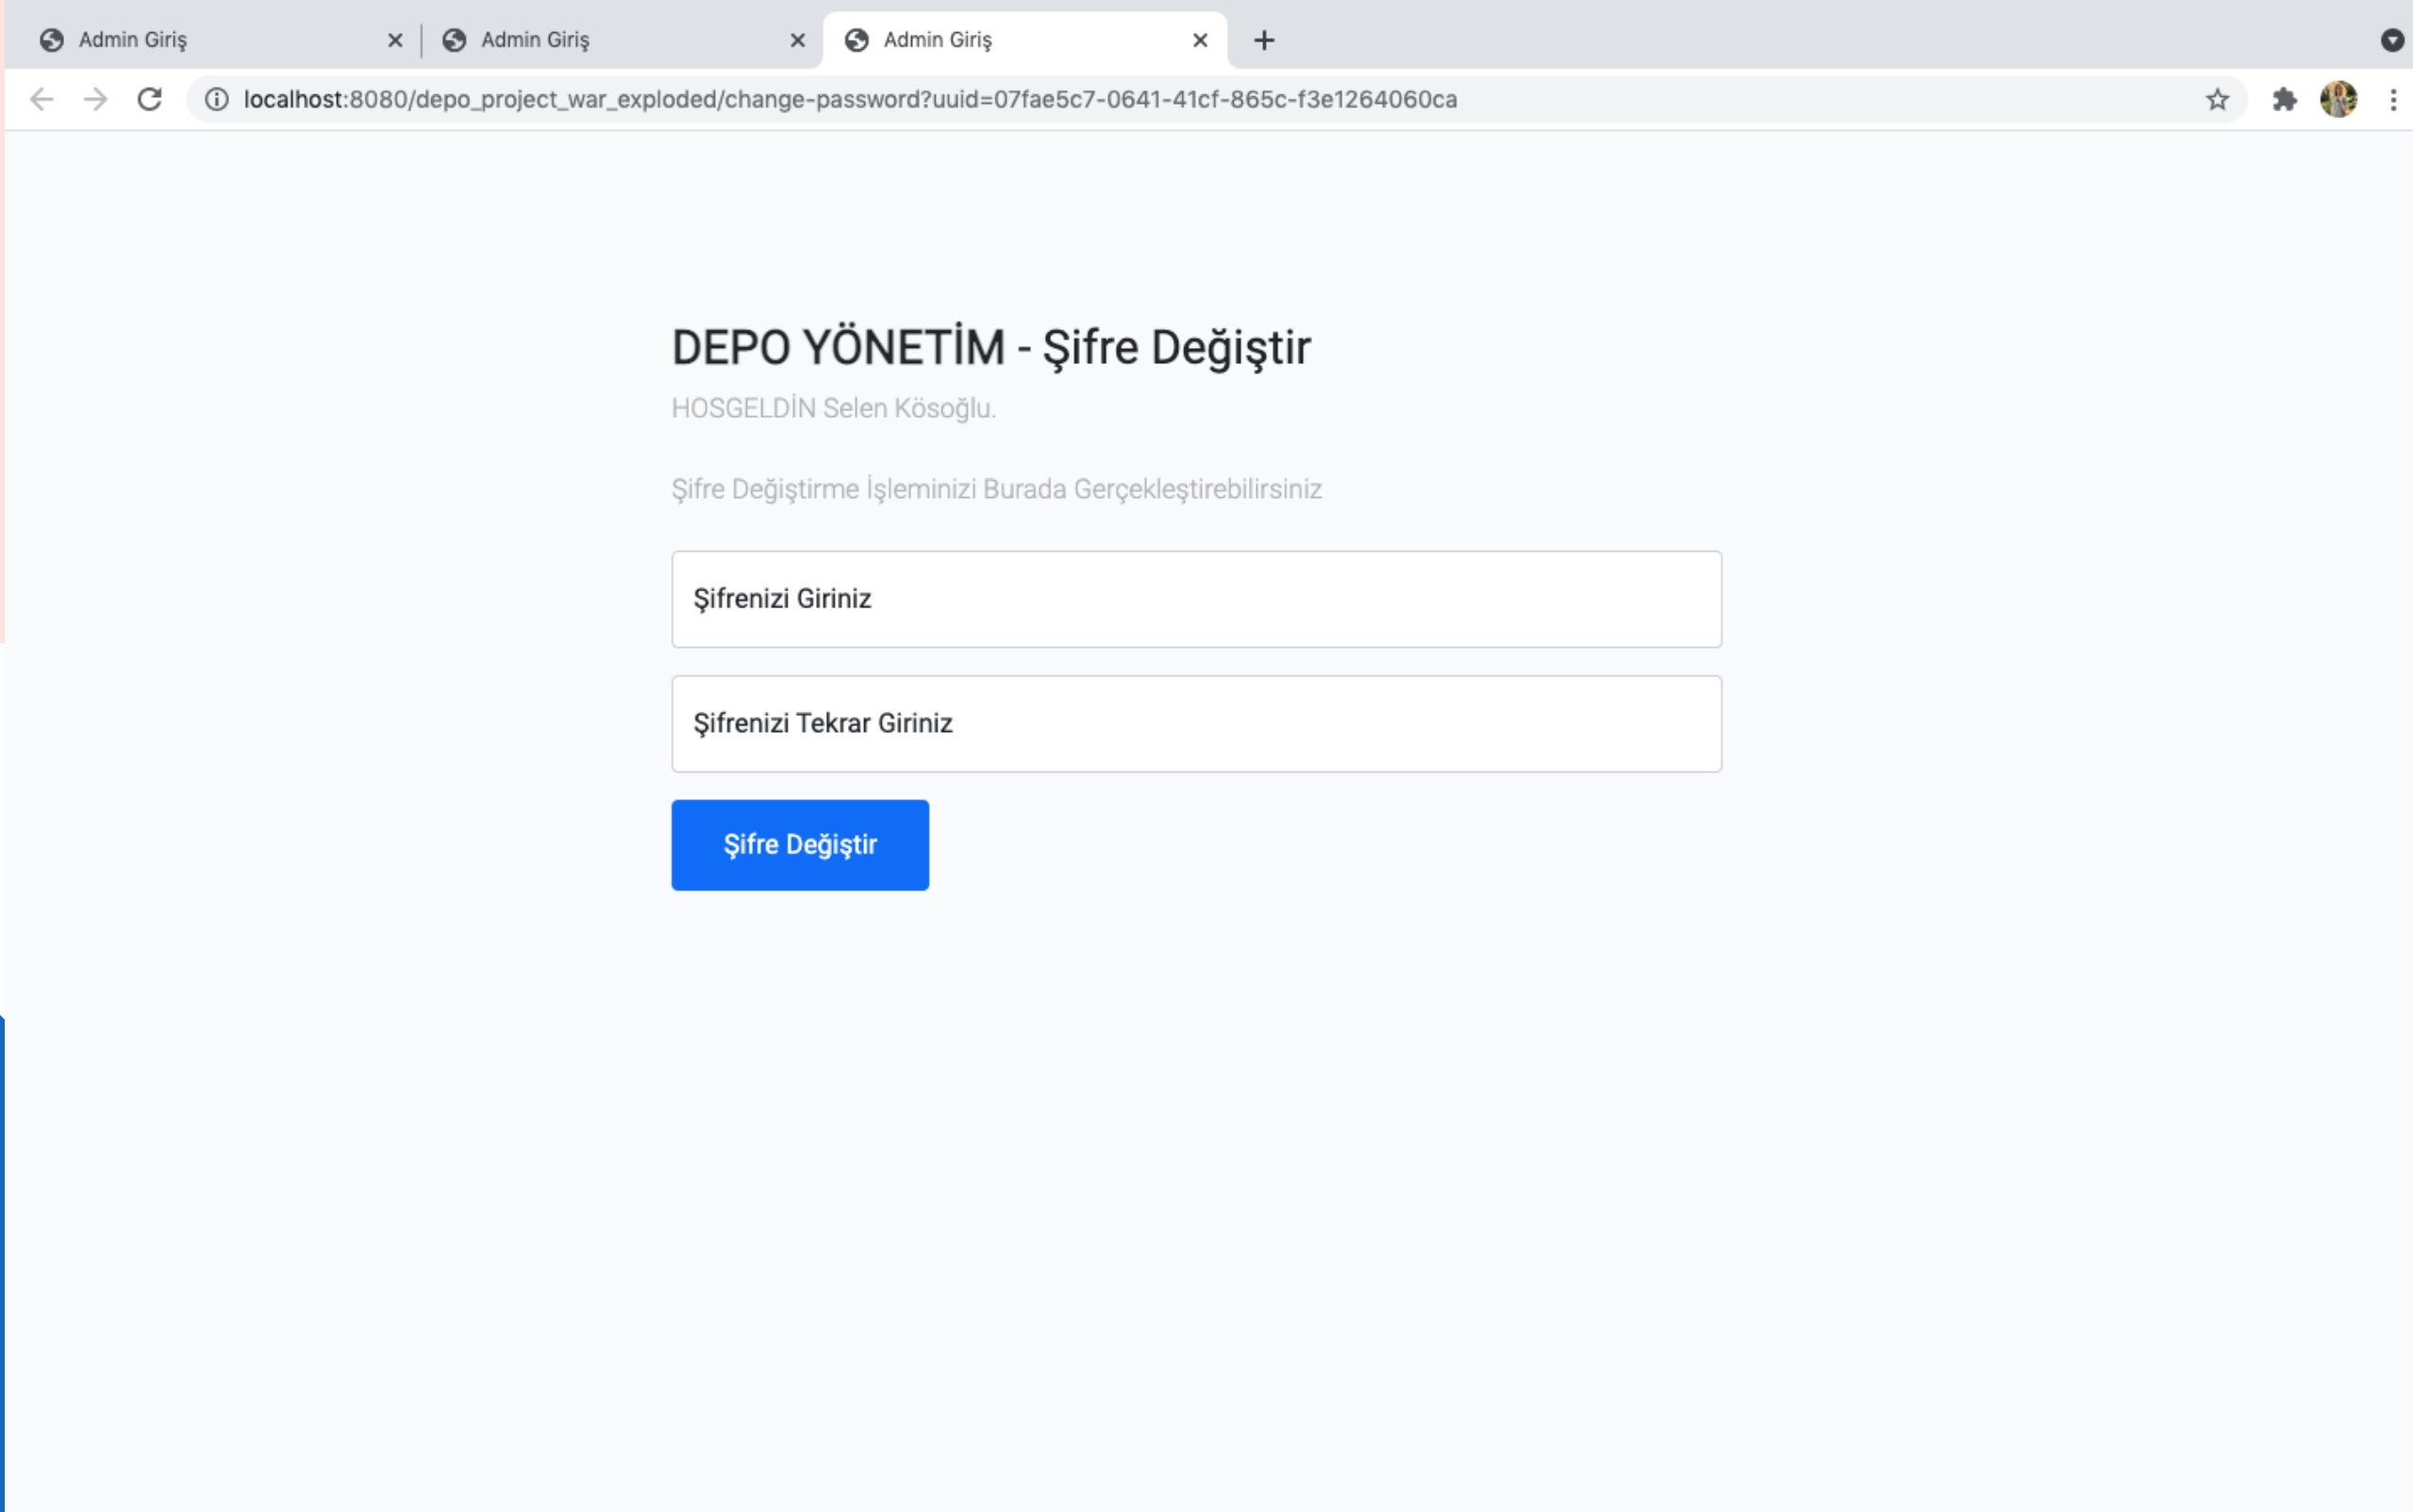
Admin Giriş
Admin Giriş
Admin Giriş

localhost:8080/depo_project_war_exploded/change-password?uuid=07fae5c7-0641-41cf-865c-f3e1264060ca

DEPO YÖNETİM - Şifre Değiştir

HOSGELDİN Selen Kösoğlu.

Şifre Değiştirme İşleminizi Burada Gerçekleştirebilirsiniz

Şifrenizi Giriniz

Şifrenizi Tekrar Giriniz

Şifre Değiştir